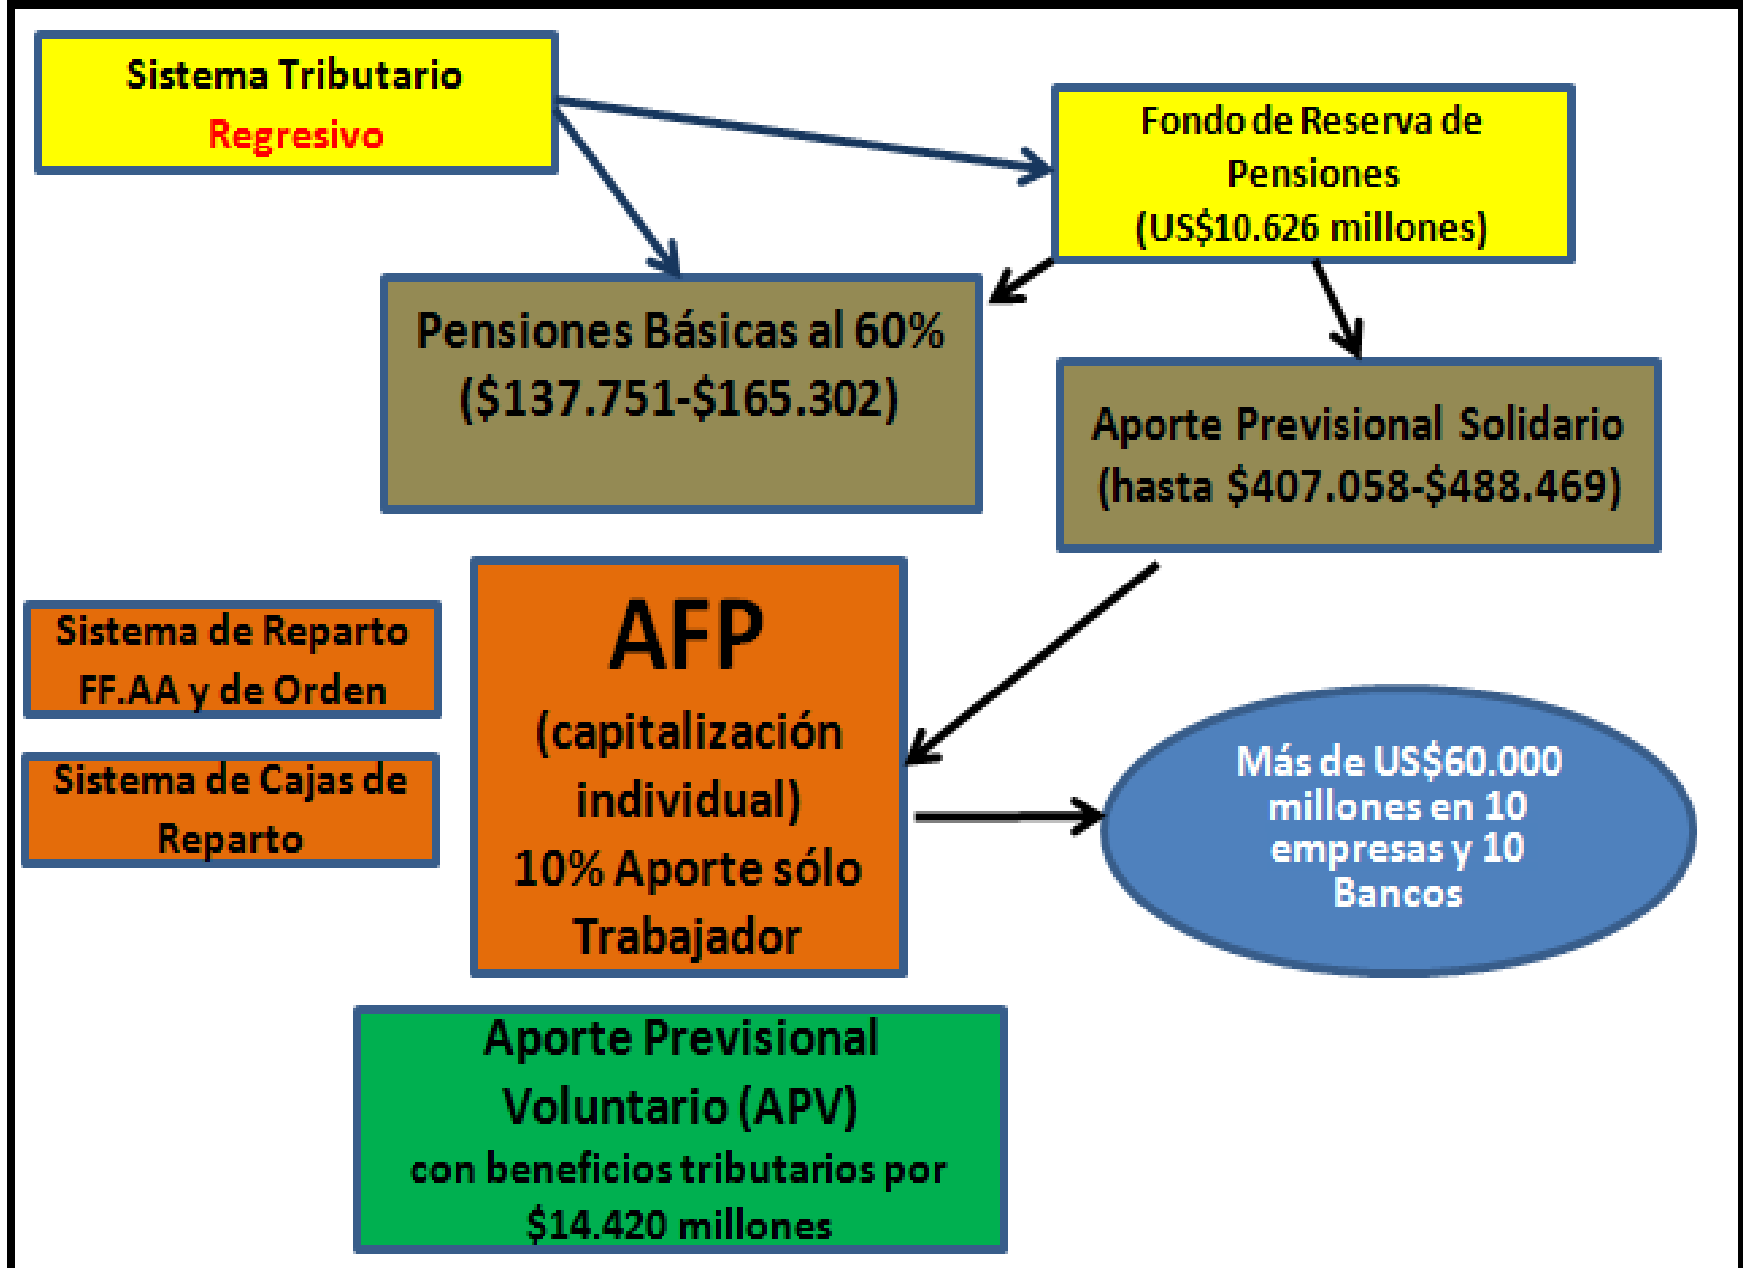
Sistema Tributario
Regresivo

Fondo de Reserva de Pensiones
(US$10.626 millones)

Pensiones Básicas al 60%
($137.751-$165.302)

Aporte Previsional Solidario
(hasta $407.058-$488.469)

Sistema de Reparto FF.AA y de Orden

Sistema de Cajas de Reparto

AFP
(capitalización individual)
10% Aporte sólo Trabajador

Más de US$60.000 millones en 10 empresas y 10 Bancos

Aporte Previsional Voluntario (APV)
con beneficios tributarios por $14.420 millones